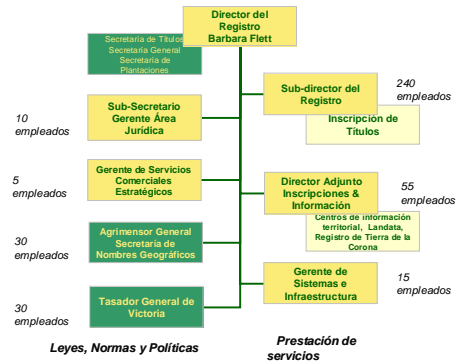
Director del Registro Barbara Flett

Secretaría de Títulos
Secretaría General
Secretaría de Plantaciones

10 empleados

Sub-Secretario Gerente Área Jurídica

5 empleados

Gerente de Servicios Comerciales Estratégicos

30 empleados

Agrimensor General Secretaría de Nombres Geográficos

30 empleados

Tasador General de Victoria

Leyes, Normas y Políticas

Sub-director del Registro

240 empleados

Inscripción de Títulos

Director Adjunto Inscripciones & Información

55 empleados

Centros de información territorial, Landata, Registro de Tierra de la Corona

Gerente de Sistemas e Infraestructura

15 empleados

Prestación de servicios